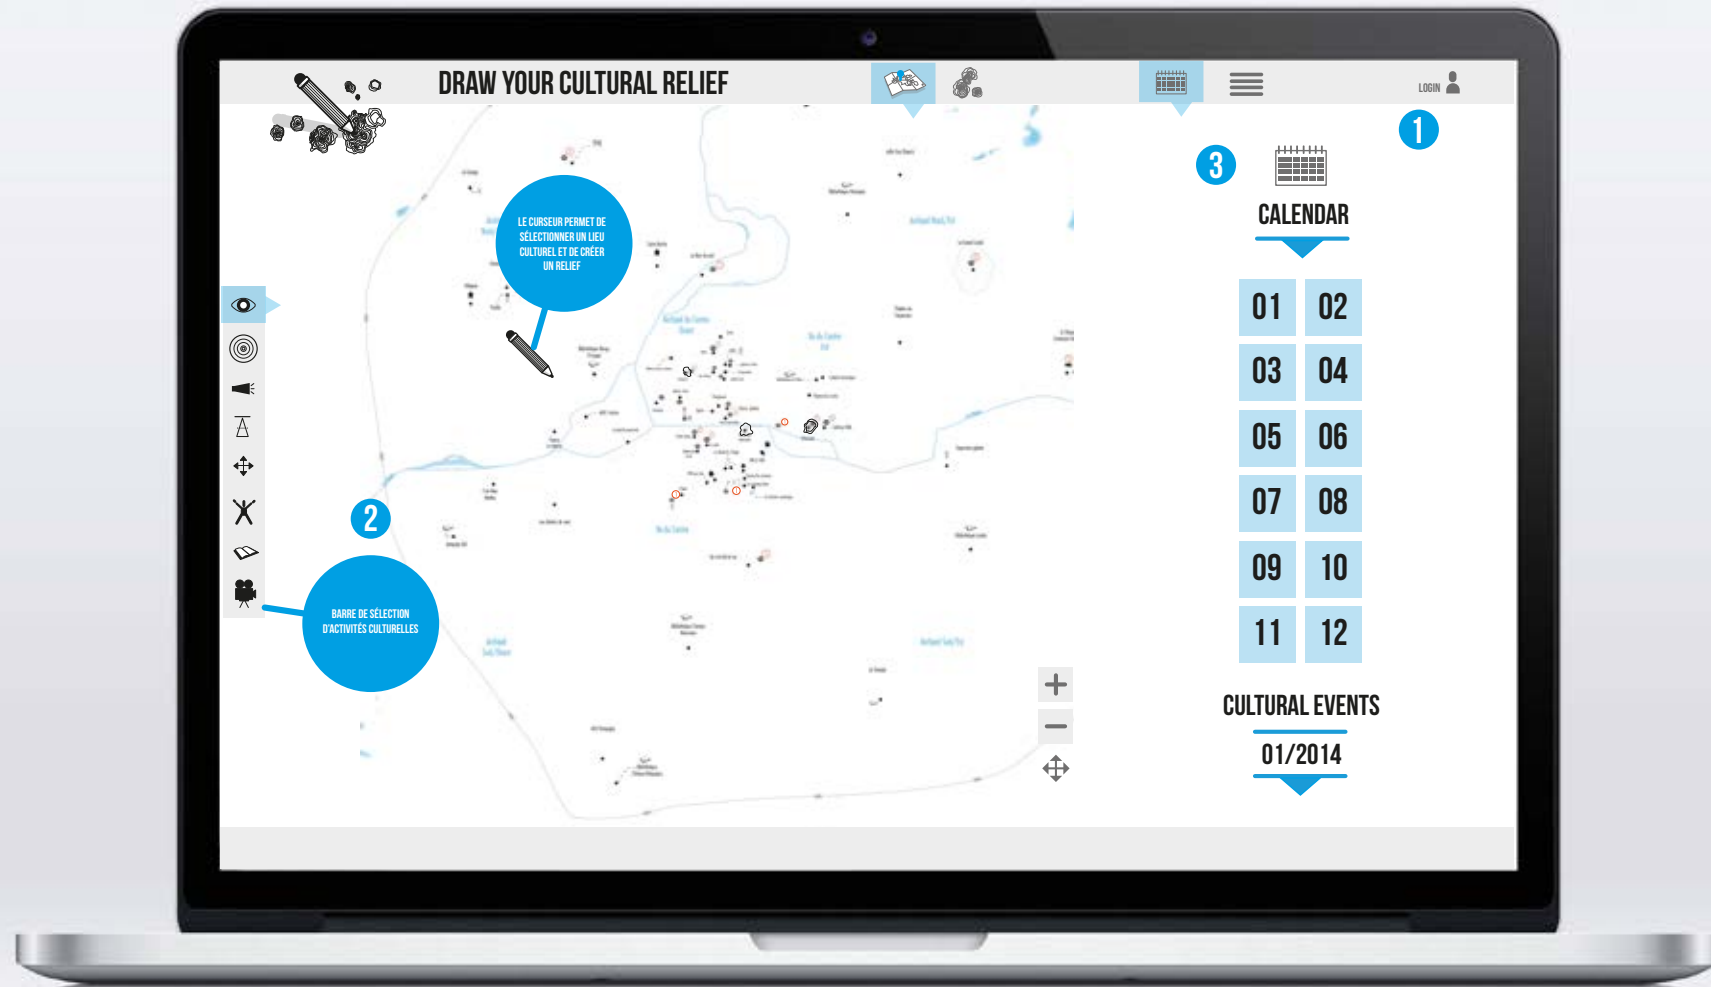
DRAW YOUR CULTURAL RELIEF

LOGIN

1

3

CALENDAR

LE CURSEUR PERMET DE SÉLECTIONNER UN LIEU CULTUREL ET DE CRÉER UN RELIEF

2

BARRE DE SÉLECTION D'ACTIVITÉS CULTURELLES

| 01 | 02 |
|---|---|
| 03 | 04 |
| 05 | 06 |
| 07 | 08 |
| 09 | 10 |
| 11 | 12 |

+
−

CULTURAL EVENTS

01/2014